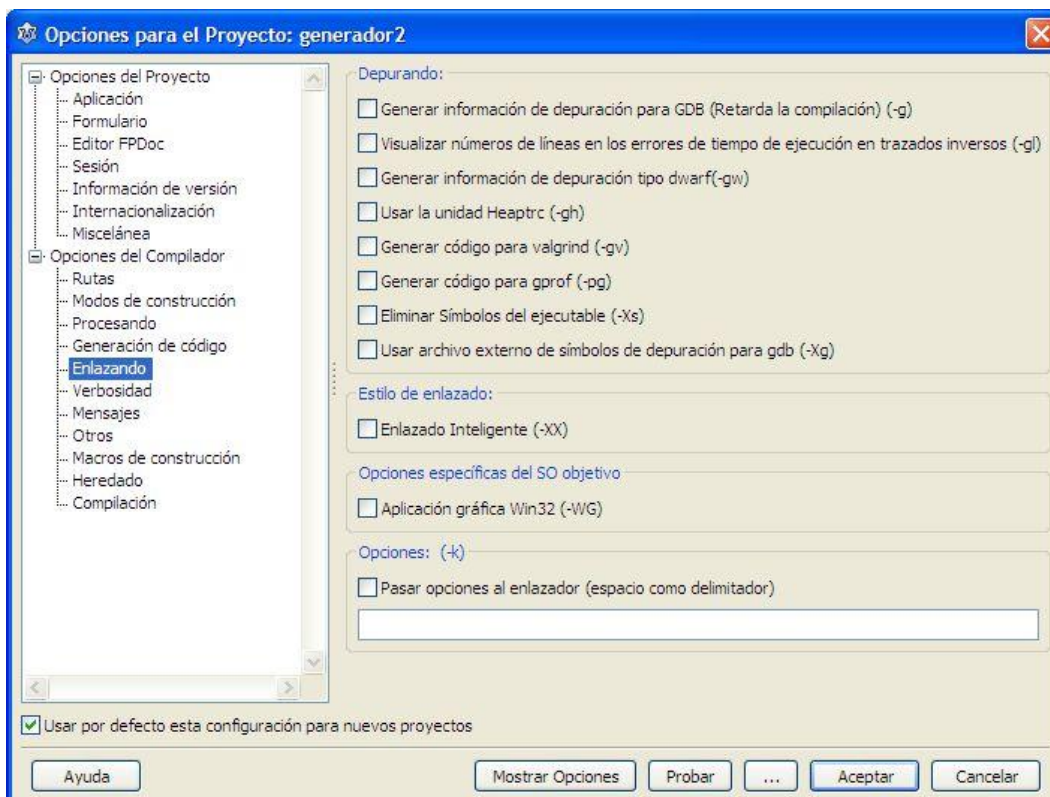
Opciones para el Proyecto: generador2

Opciones del Proyecto
Aplicación
Formulario
Editor FPDoc
Sesión
Información de versión
Internacionalización
Miscelánea
Opciones del Compilador
Rutas
Modos de construcción
Procesando
Generación de código
Enlazando
Verbosidad
Mensajes
Otros
Macros de construcción
Heredado
Compilación

Depurando:
Generar información de depuración para GDB (Retarda la compilación) (-g)
Visualizar números de líneas en los errores de tiempo de ejecución en trazados inversos (-gl)
Generar información de depuración tipo dwarf(-gw)
Usar la unidad Heaptrc (-gh)
Generar código para valgrind (-gv)
Generar código para gprof (-pg)
Eliminar Símbolos del ejecutable (-Xs)
Usar archivo externo de símbolos de depuración para gdb (-Xg)

Estilo de enlazado:
Enlazado Inteligente (-XX)

Opciones específicas del SO objetivo
Aplicación gráfica Win32 (-WG)

Opciones: (-k)
Pasar opciones al enlazador (espacio como delimitador)

Usar por defecto esta configuración para nuevos proyectos

Ayuda
Mostrar Opciones
Probar
...
Aceptar
Cancelar